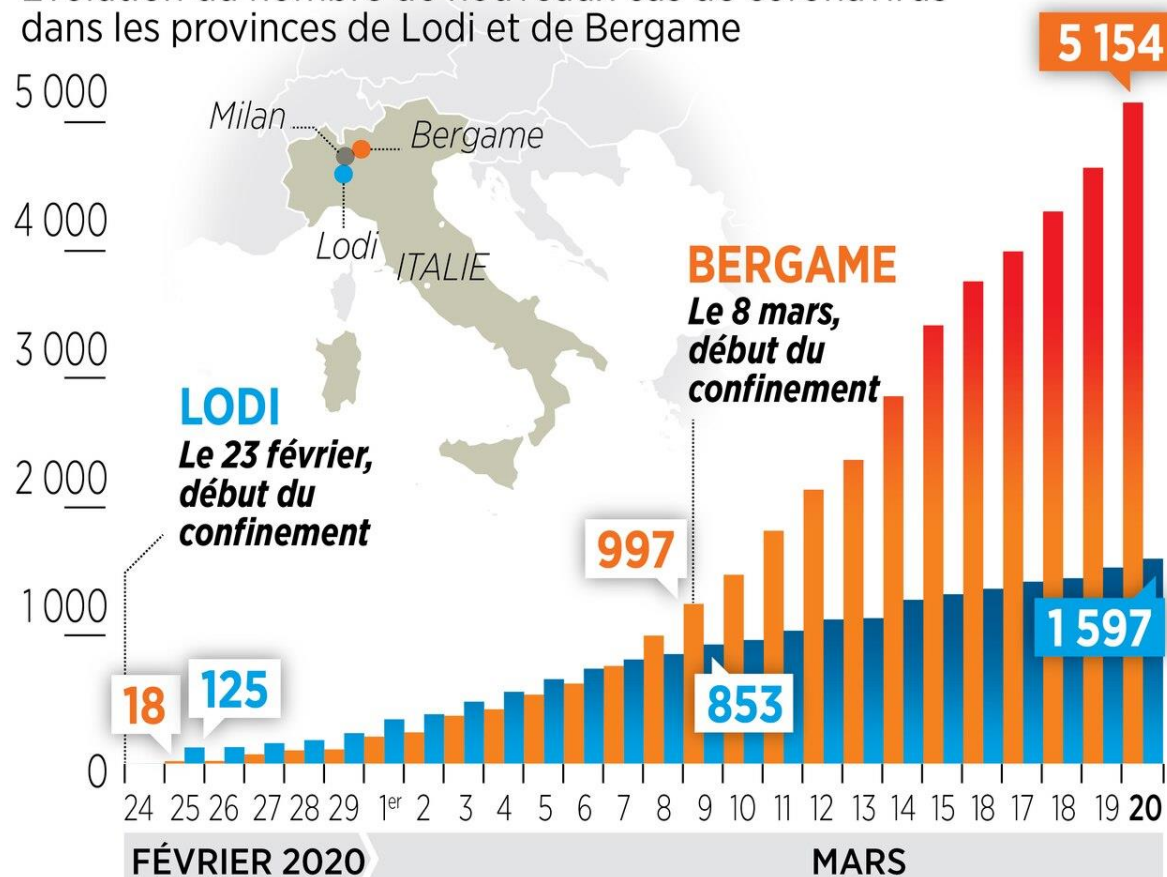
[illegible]
dans les provinces de Lodi et de Bergame

5 154

5 000
4 000
3 000
2 000
1 000
0

Milan
Bergame
Lodi
ITALIE

BERGAME
Le 8 mars, début du confinement

LODI
Le 23 février, début du confinement

997
18
125
853
1 597

24 25 26 27 28 29 1er 2 3 4 5 6 7 8 9 10 11 12 13 14 15 18 17 18 19 20

FÉVRIER 2020
MARS